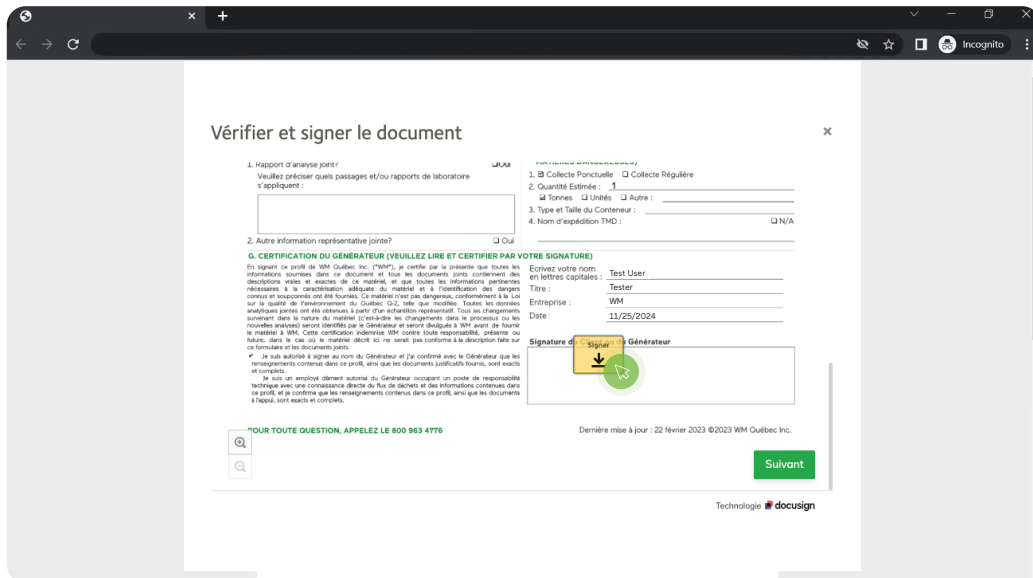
Incognito

Vérifier et signer le document

×

1. Rapport d'analyse joint? ❑ Oui
Veuillez préciser quels passages et/ou rapports de laboratoire s'appliquent :

2. Autre information représentative jointe? ❑ Oui

1. ☒ Collecte Ponctuelle ❑ Collecte Régulière
2. Quantité Estimée : 1
☒ Tonnes ❑ Unités ❑ Autre :
3. Type et Taille du Conteneur :
4. Nom d'expédition TMD : ❑ N/A

G. CERTIFICATION DU GÉNÉRATEUR (VEUILLEZ LIRE ET CERTIFIER PAR VOTRE SIGNATURE)

En signant ce profil de WM Québec Inc. ("WM"), je certifie par la présente que toutes les informations soumises dans ce document et tous les documents joints contiennent des descriptions vraies et exactes de ce matériel, et que toutes les informations pertinentes nécessaires à la caractérisation adéquate du matériel et à l'identification des dangers connus et soupçonnés ont été fournies. Ce matériel n'est pas dangereux, conformément à la Loi sur la qualité de l'environnement du Québec Q-2, telle que modifiée. Toutes les données analytiques jointes ont été obtenues à partir d'un échantillon représentatif. Tous les changements survenant dans la nature du matériel (c'est-à-dire les changements dans le processus ou les nouvelles analyses) seront identifiés par le Générateur et seront divulgués à WM avant de fournir le matériel à WM. Cette certification indemnise WM contre toute responsabilité, présente ou future, dans le cas où le matériel décrit ici ne serait pas conforme à la description faite sur ce formulaire et les documents joints.
✔ Je suis autorisé à signer au nom du Générateur et j'ai confirmé avec le Générateur que les renseignements contenus dans ce profil, ainsi que les documents justificatifs fournis, sont exacts et complets.
Je suis un employé dûment autorisé du Générateur occupant un poste de responsabilité technique avec une connaissance directe du flux de déchets et des informations contenues dans ce profil, et je confirme que les renseignements contenus dans ce profil, ainsi que les documents à l'appui, sont exacts et complets.

Ecrivez votre nom en lettres capitales : Test User
Titre : Tester
Entreprise : WM
Date : 11/25/2024

Signature du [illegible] du Générateur
Signer

POUR TOUTE QUESTION, APPELEZ LE 800 963 4776
Dernière mise à jour : 22 février 2023 ©2023 WM Québec Inc.

Suivant

Technologie docusign